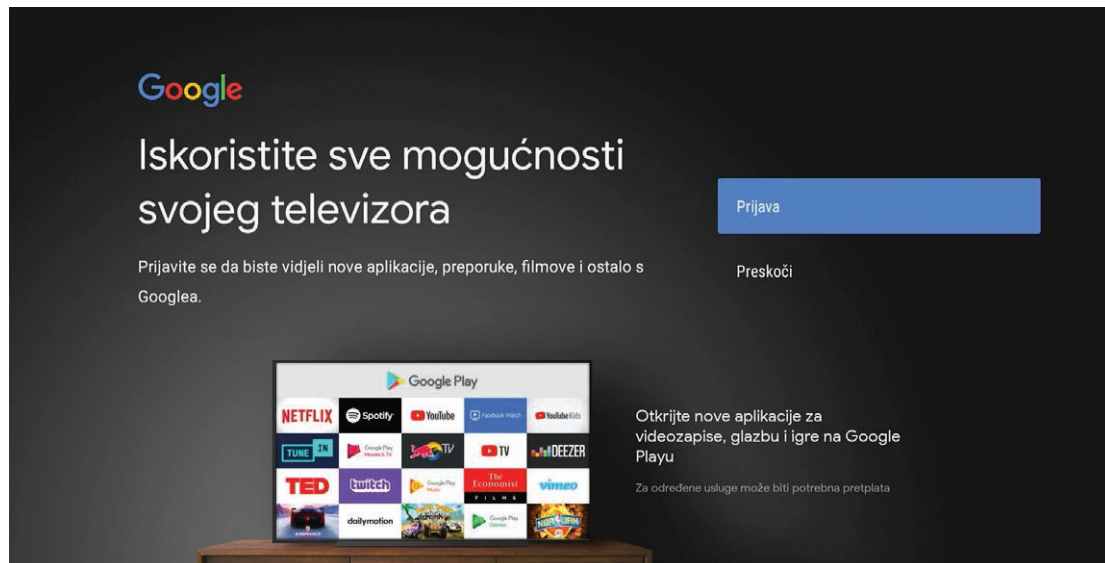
Google

Iskoristite sve mogućnosti svojeg televizora

Prijavite se da biste vidjeli nove aplikacije, preporuke, filmove i ostalo s Googlea.

Prijava

Preskoči

Google Play

NETFLIX Spotify YouTube Facebook Watch YouTube Kids
TUNE IN Google Play Movies & TV Red Bull TV TV DEEZER
TED twitch Google Play Music The Economist FILMS vimeo
dailymotion Google Play Games

Otkrijte nove aplikacije za videozapise, glazbu i igre na Google Playu

Za određene usluge može biti potrebna pretplata